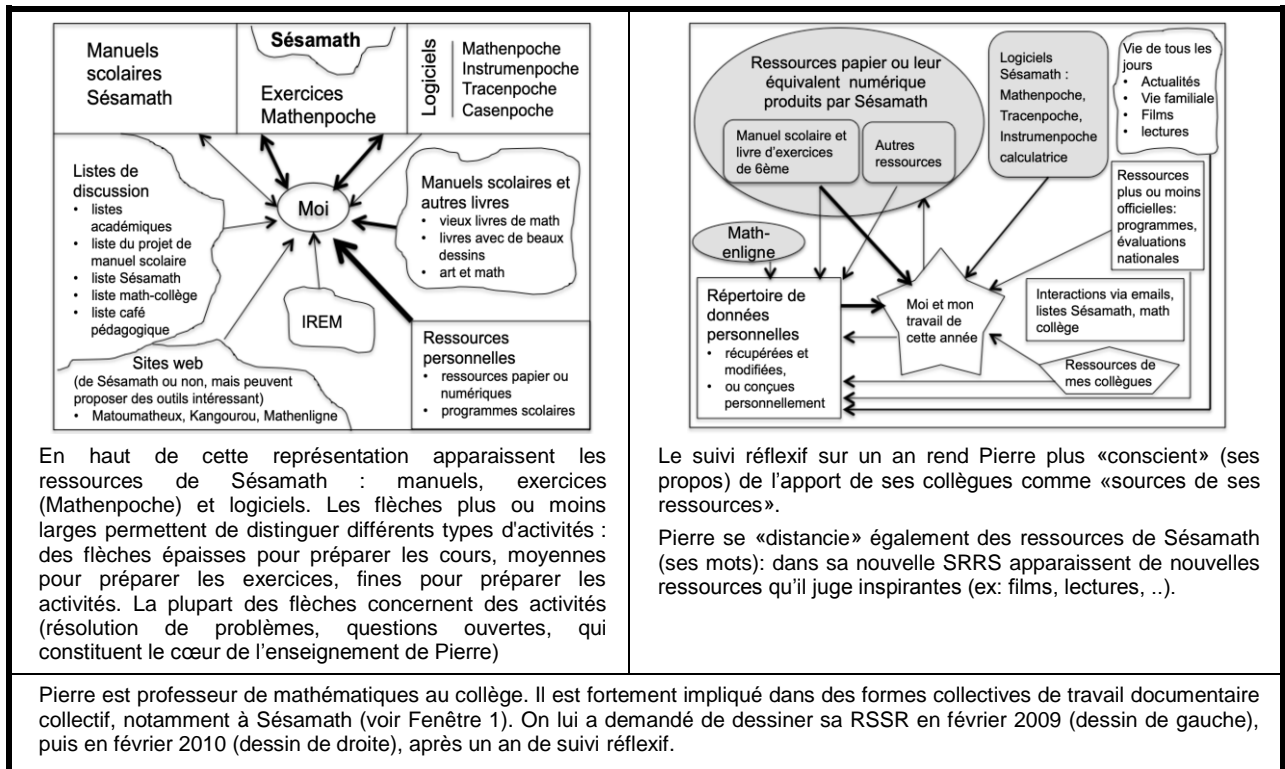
Manuels scolaires Sésamath

Sésamath

Exercices Mathenpoche

Logiciels

Mathenpoche
Instrumenpoche
Tracenpoche
Casenpoche

Listes de discussion
• listes académiques
• liste du projet de manuel scolaire
• liste Sésamath
• liste math-collège
• liste café pédagogique

Moi

Manuels scolaires et autres livres
• vieux livres de math
• livres avec de beaux dessins
• art et math

IREM

Sites web
(de Sésamath ou non, mais peuvent proposer des outils intéressant)
• Matoumatheux, Kangourou, Mathenligne

Ressources personnelles
• ressources papier ou numériques
• programmes scolaires

En haut de cette représentation apparaissent les ressources de Sésamath : manuels, exercices (Mathenpoche) et logiciels. Les flèches plus ou moins larges permettent de distinguer différents types d'activités : des flèches épaisses pour préparer les cours, moyennes pour préparer les exercices, fines pour préparer les activités. La plupart des flèches concernent des activités (résolution de problèmes, questions ouvertes, qui constituent le cœur de l'enseignement de Pierre)

Ressources papier ou leur équivalent numérique produits par Sésamath

Manuel scolaire et livre d'exercices de 6ème

Autres ressources

Logiciels Sésamath : Mathenpoche, Tracenpoche, Instrumenpoche calculatrice

Vie de tous les jours
• Actualités
• Vie familiale
• Films
• lectures

Ressources plus ou moins officielles: programmes, évaluations nationales

Math-enligne

Répertoire de données personnelles
• récupérées et modifiées,
• ou conçues personnellement

Moi et mon travail de cette année

Interactions via emails, listes Sésamath, math collège

Ressources de mes collègues

Le suivi réflexif sur un an rend Pierre plus «conscient» (ses propos) de l'apport de ses collègues comme «sources de ses ressources».

Pierre se «distancie» également des ressources de Sésamath (ses mots): dans sa nouvelle SRRS apparaissent de nouvelles ressources qu'il juge inspirantes (ex: films, lectures, ..).

Pierre est professeur de mathématiques au collège. Il est fortement impliqué dans des formes collectives de travail documentaire collectif, notamment à Sésamath (voir Fenêtre 1). On lui a demandé de dessiner sa RSSR en février 2009 (dessin de gauche), puis en février 2010 (dessin de droite), après un an de suivi réflexif.